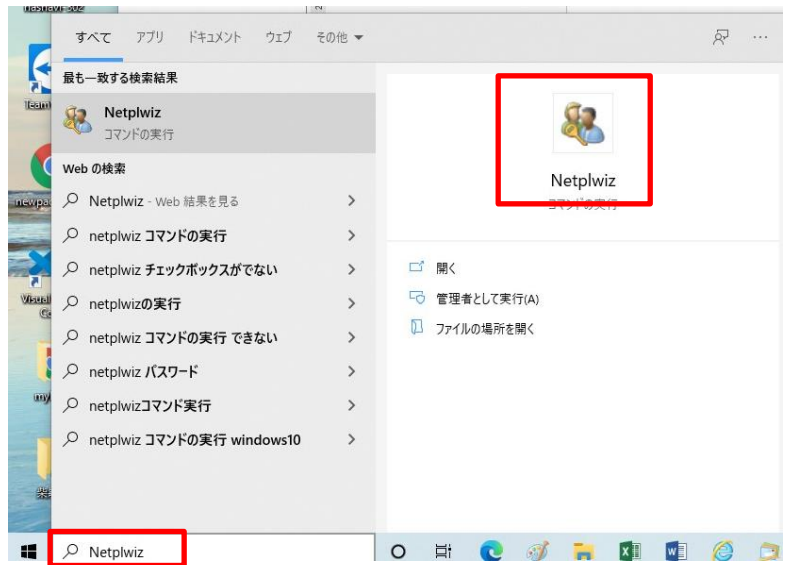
すべて アプリ ドキュメント ウェブ その他 ▾

最も一致する検索結果

Netplwiz
コマンドの実行

Web の検索

Netplwiz - Web 結果を見る

netplwiz コマンドの実行

netplwiz チェックボックスがでない

netplwizの実行

netplwiz コマンドの実行 できない

netplwiz パスワード

netplwizコマンド実行

netplwiz コマンドの実行 windows10

Netplwiz
コマンドの実行

開く

管理者として実行(A)

ファイルの場所を開く

Netplwiz